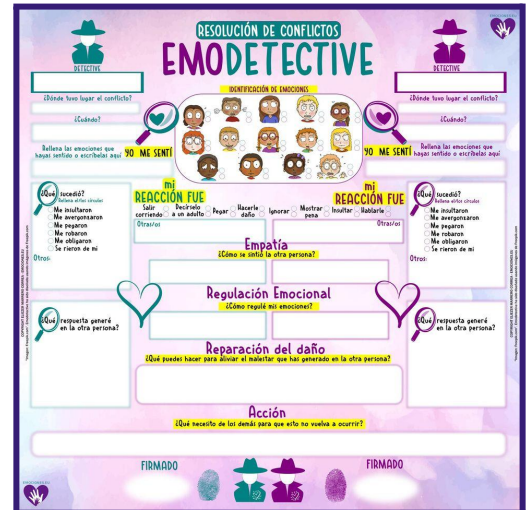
RESOLUCIÓN DE CONFLICTOS
EMODETECTIVE

DETECTIVE
¿Dónde tuvo lugar el conflicto?
¿Cuándo?
Rellena las emociones que hayas sentido o escríbelas aquí
YO ME SENTÍ

IDENTIFICACIÓN DE EMOCIONES

DETECTIVE
¿Dónde tuvo lugar el conflicto?
¿Cuándo?
Rellena las emociones que hayas sentido o escríbelas aquí
YO ME SENTÍ

¿Qué sucedió?
Rellena el/los círculos
Me insultaron
Me avergonzaron
Me pegaron
Me robaron
Me obligaron
Se rieron de mí
Otros:

mi REACCIÓN FUE
Salir corriendo
Decírselo a un adulto
Pegar
Hacerle daño
Ignorar
Mostrar pena
Insultar
Hablarle
Otras/os
mi REACCIÓN FUE
Otras/os

¿Qué sucedió?
Rellena el/los círculos
Me insultaron
Me avergonzaron
Me pegaron
Me robaron
Me obligaron
Se rieron de mí

Empatía
¿Cómo se sintió la otra persona?

Regulación Emocional
¿Cómo regulé mis emociones?

¿Qué respuesta generé en la otra persona?

¿Qué respuesta generé en la otra persona?

Reparación del daño
¿Qué puedes hacer para aliviar el malestar que has generado en la otra persona?

Acción
¿Qué necesito de los demás para que esto no vuelva a ocurrir?

FIRMADO
FIRMADO